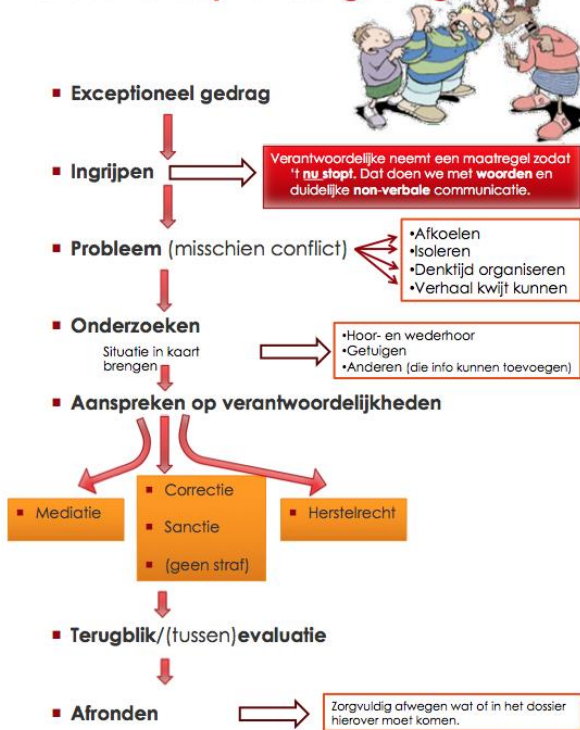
Exceptioneel gedrag

Ingrijpen

Verantwoordelijke neemt een maatregel zodat 't **nu stopt**. Dat doen we met **woorden** en duidelijke **non-verbale** communicatie.

Probleem (misschien conflict)

•Afkoelen
•Isoleren
•Denktijd organiseren
•Verhaal kwijt kunnen

Onderzoeken

Situatie in kaart brengen

•Hoor- en wederhoor
•Getuigen
•Anderen (die info kunnen toevoegen)

Aanspreken op verantwoordelijkheden

Mediatie

Correctie

Sanctie

(geen straf)

Herstelrecht

Terugblik/(tussen)evaluatie

Afronden

Zorgvuldig afwegen wat of in het dossier hierover moet komen.